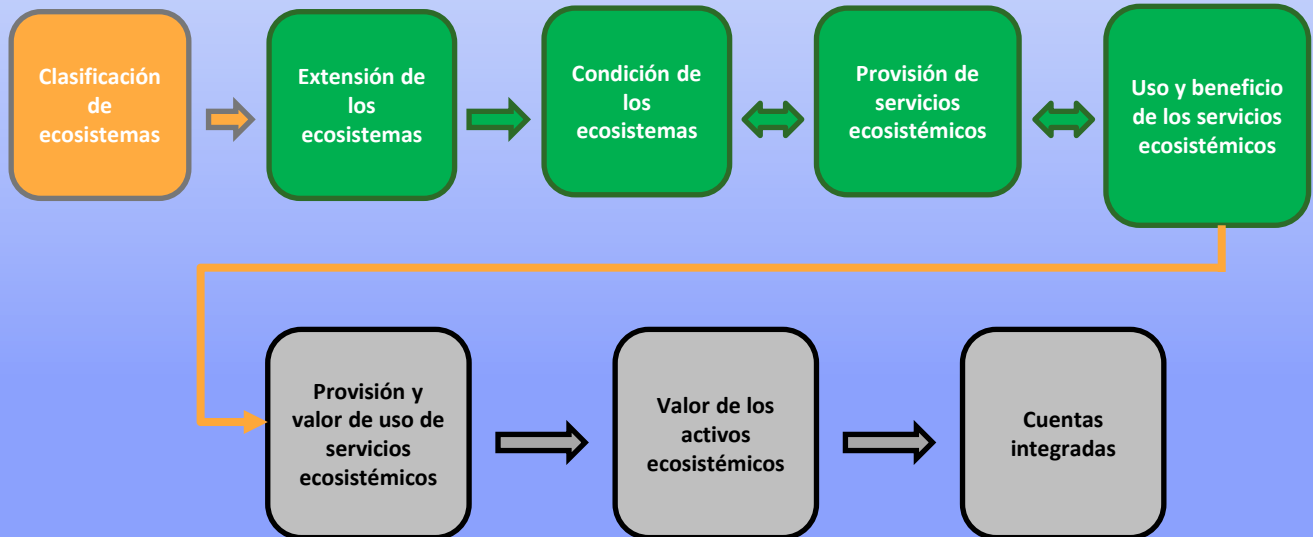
Clasificación de ecosistemas

Extensión de los ecosistemas

Condición de los ecosistemas

Provisión de servicios ecosistémicos

Uso y beneficio de los servicios ecosistémicos

Provisión y valor de uso de servicios ecosistémicos

Valor de los activos ecosistémicos

Cuentas integradas